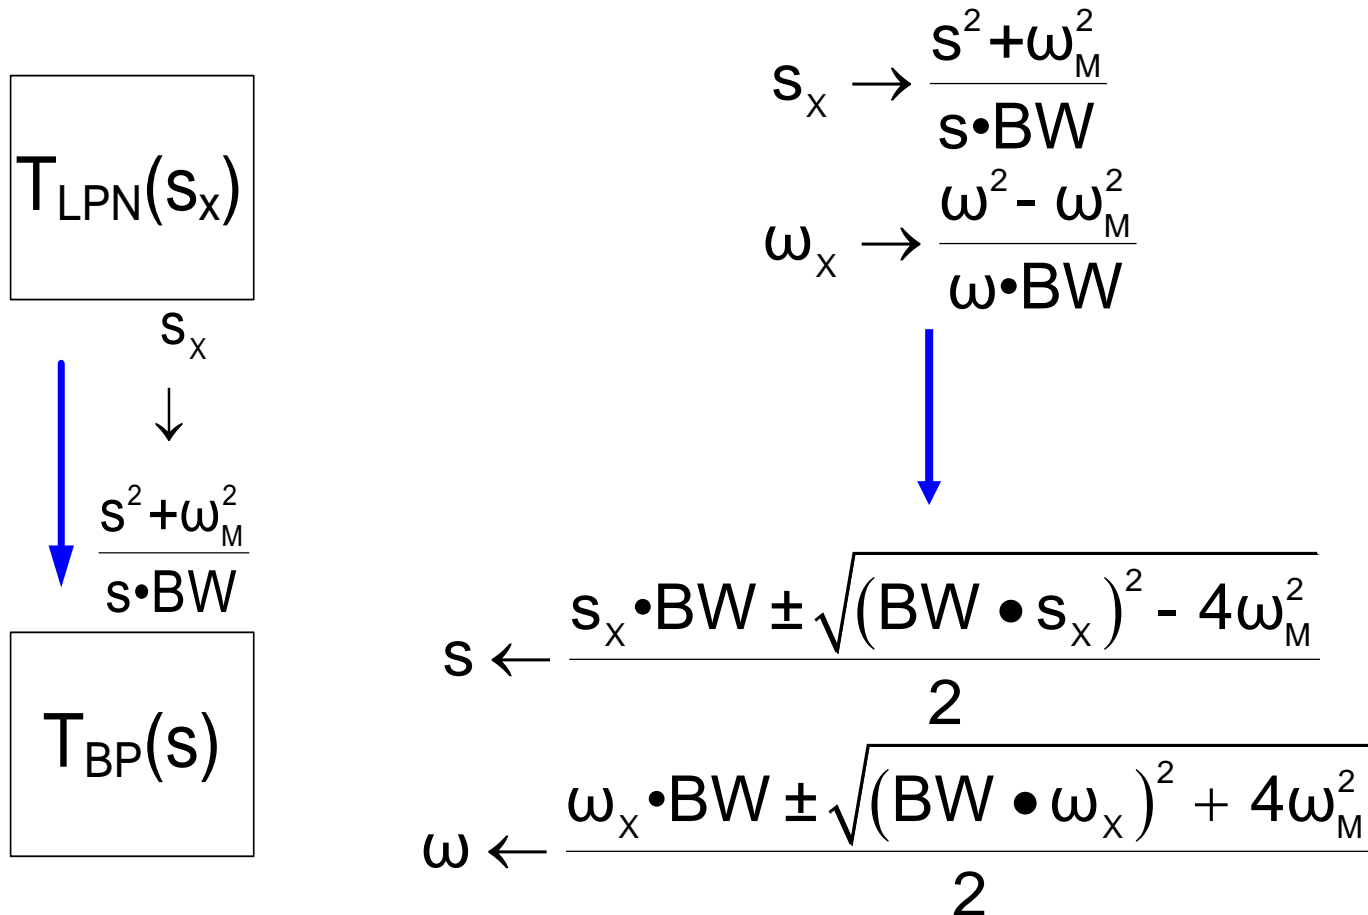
$T_{LPN}(s_X)$

$s_X$

$\downarrow$

$\frac{s^2+\omega_M^2}{s \bullet BW}$

$T_{BP}(s)$

$s_X \rightarrow \frac{s^2+\omega_M^2}{s \bullet BW}$

$\omega_X \rightarrow \frac{\omega^2-\omega_M^2}{\omega \bullet BW}$

$s \leftarrow \frac{s_X \bullet BW \pm \sqrt{(BW \bullet s_X)^2 - 4\omega_M^2}}{2}$

$\omega \leftarrow \frac{\omega_X \bullet BW \pm \sqrt{(BW \bullet \omega_X)^2 + 4\omega_M^2}}{2}$